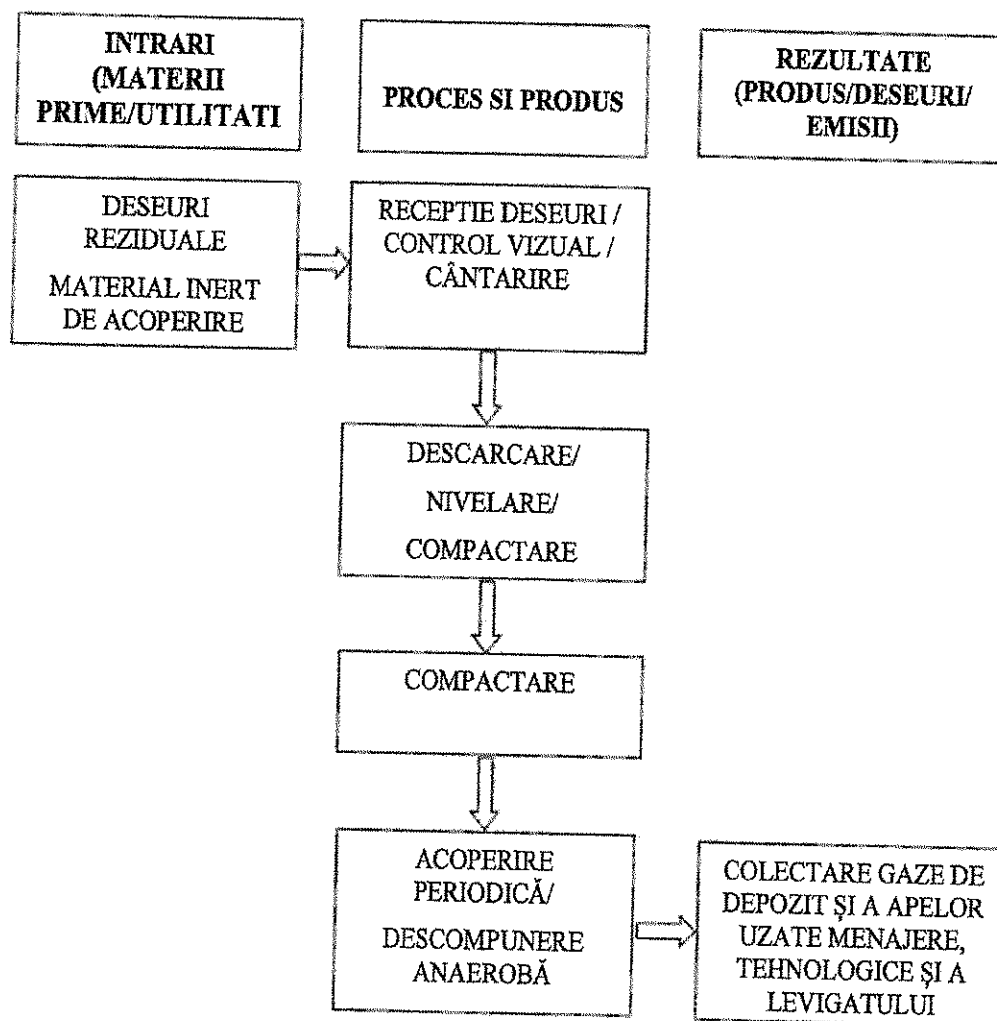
INTRARI (MATERII PRIME/UTILITATI

PROCES SI PRODUS

REZULTATE (PRODUS/DESEURI/ EMISII)

DESEURI REZIDUALE

MATERIAL INERT DE ACOPERIRE

RECEPTIE DESEURI / CONTROL VIZUAL / CÂNTARIRE

DESCARCARE/

NIVELARE/

COMPACTARE

COMPACTARE

ACOPERIRE PERIODICĂ/

DESCOMPUNERE ANAEROBĂ

COLECTARE GAZE DE DEPOZIT ŞI A APELOR UZATE MENAJERE, TEHNOLOGICE ŞI A LEVIGATULUI